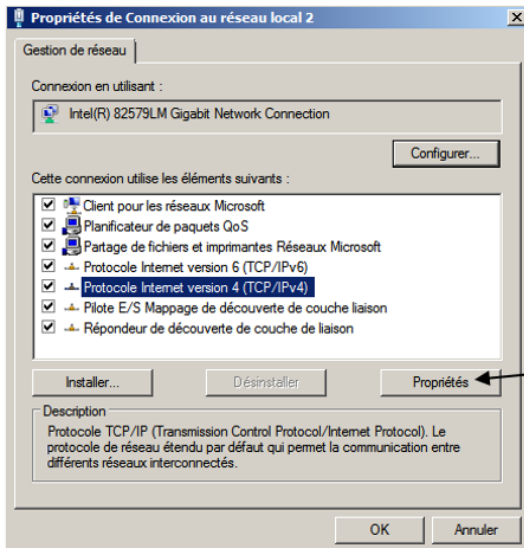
Propriétés de Connexion au réseau local 2

Gestion de réseau

Connexion en utilisant :

Intel(R) 82579LM Gigabit Network Connection

Configurer...

Cette connexion utilise les éléments suivants :

Client pour les réseaux Microsoft
Planificateur de paquets QoS
Partage de fichiers et imprimantes Réseaux Microsoft
Protocole Internet version 6 (TCP/IPv6)
Protocole Internet version 4 (TCP/IPv4)
Pilote E/S Mappage de découverte de couche liaison
Répondeur de découverte de couche de liaison

Installer...
Désinstaller
Propriétés

Description
Protocole TCP/IP (Transmission Control Protocol/Internet Protocol). Le protocole de réseau étendu par défaut qui permet la communication entre différents réseaux interconnectés.

OK
Annuler